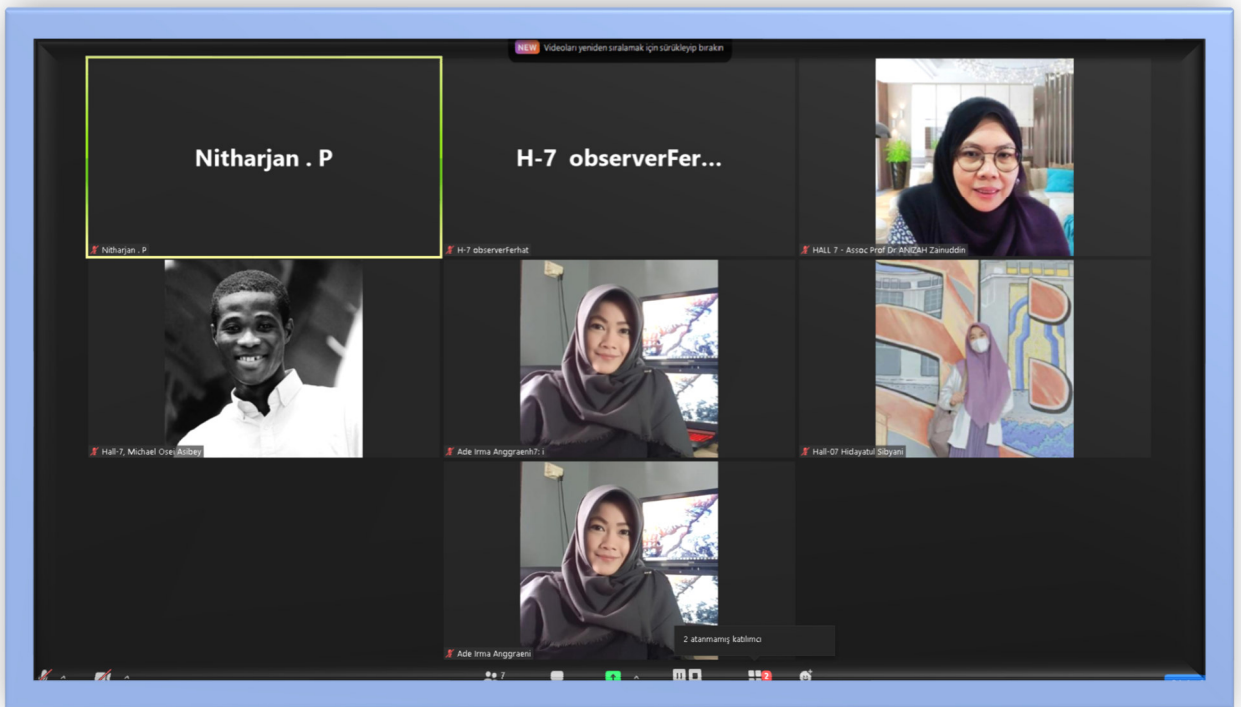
NEW Videoları yeniden sıralamak için sürükleyip bırakın

Nitharjan . P

Nitharjan . P

H-7 observerFer...

H-7 observerFerhat

HALL 7 - Assoc Prof Dr ANIZAH Zainuddin

Hall-7, Michael Osei Asibey

Ade Irma Anggraenh7: i

Hall-07 Hidayatul Sibyani

Ade Irma Anggraeni

2 atanmamış katılımcı

7

2